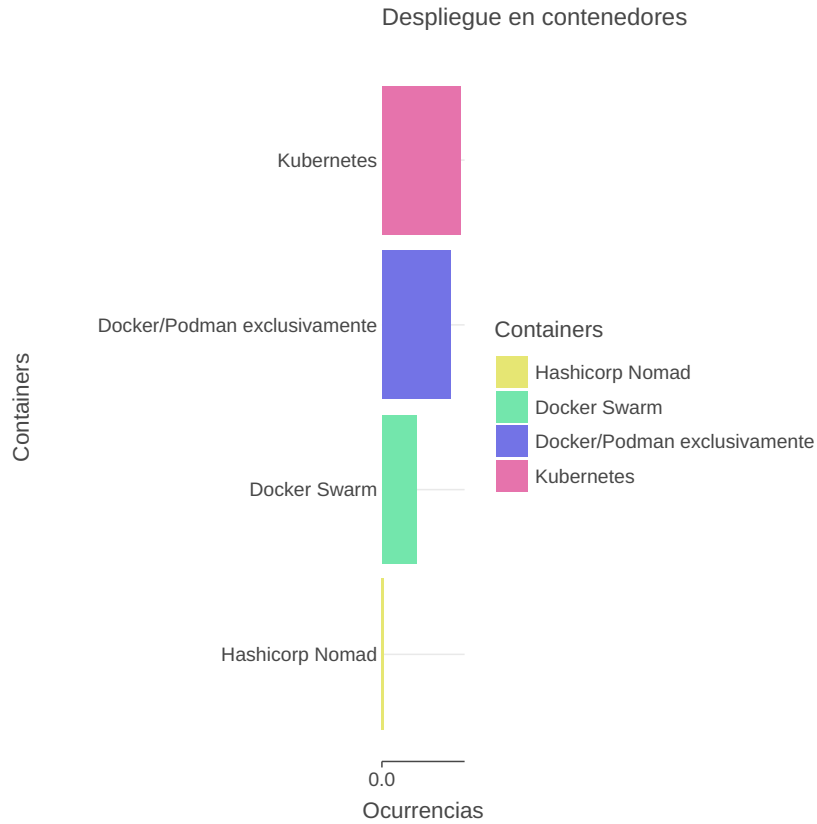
Despliegue en contenedores

Containers

Kubernetes
Docker/Podman exclusivamente
Docker Swarm
Hashicorp Nomad

0.0

Ocurrencias

Containers
Hashicorp Nomad
Docker Swarm
Docker/Podman exclusivamente
Kubernetes